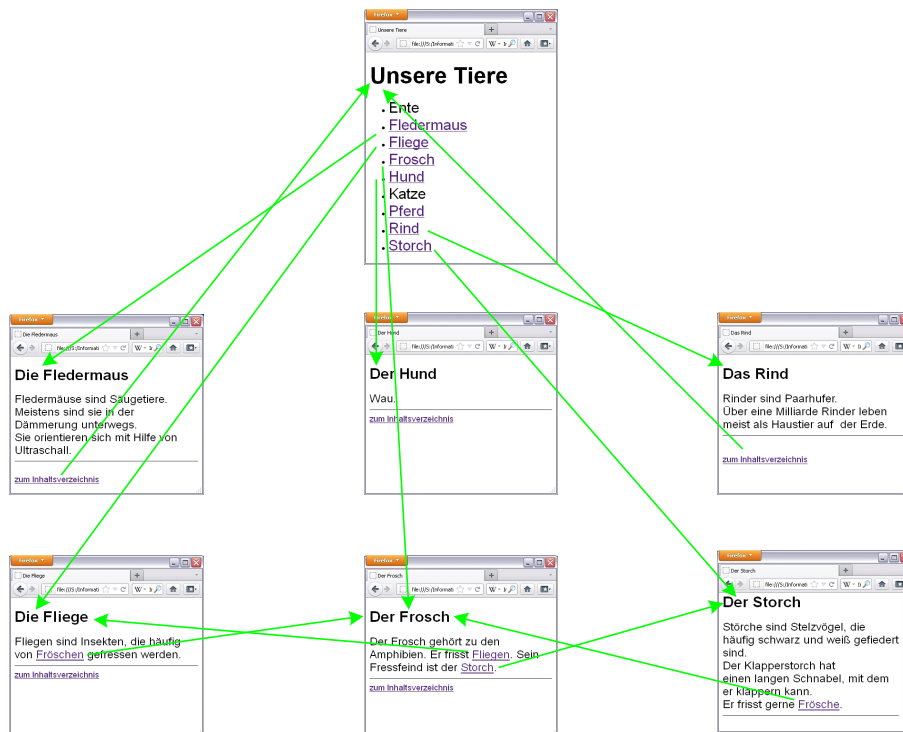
Firefox
Unsere Tiere
file:///S:/Informati
Unsere Tiere
• Ente
• Fledermaus
• Fliege
• Frosch
• Hund
• Katze
• Pferd
• Rind
• Storch

Firefox
Die Fledermaus
file:///S:/Informati
Die Fledermaus
Fledermäuse sind Säugetiere. Meistens sind sie in der Dämmerung unterwegs. Sie orientieren sich mit Hilfe von Ultraschall.
zum Inhaltsverzeichnis

Firefox
Der Hund
file:///S:/Informati
Der Hund
Wau.
zum Inhaltsverzeichnis

Firefox
Das Rind
file:///S:/Informati
Das Rind
Rinder sind Paarhufer. Über eine Milliarde Rinder leben meist als Haustier auf der Erde.
zum Inhaltsverzeichnis

Firefox
Die Fliege
file:///S:/Informati
Die Fliege
Fliegen sind Insekten, die häufig von Fröschen gefressen werden.
zum Inhaltsverzeichnis

Firefox
Der Frosch
file:///S:/Informati
Der Frosch
Der Frosch gehört zu den Amphibien. Er frisst Fliegen. Sein Fressfeind ist der Storch.
zum Inhaltsverzeichnis

Firefox
Der Storch
file:///S:/Informati
Der Storch
Störche sind Stelzvögel, die häufig schwarz und weiß gefiedert sind.
Der Klapperstorch hat einen langen Schnabel, mit dem er klappern kann.
Er frisst gerne Frösche.